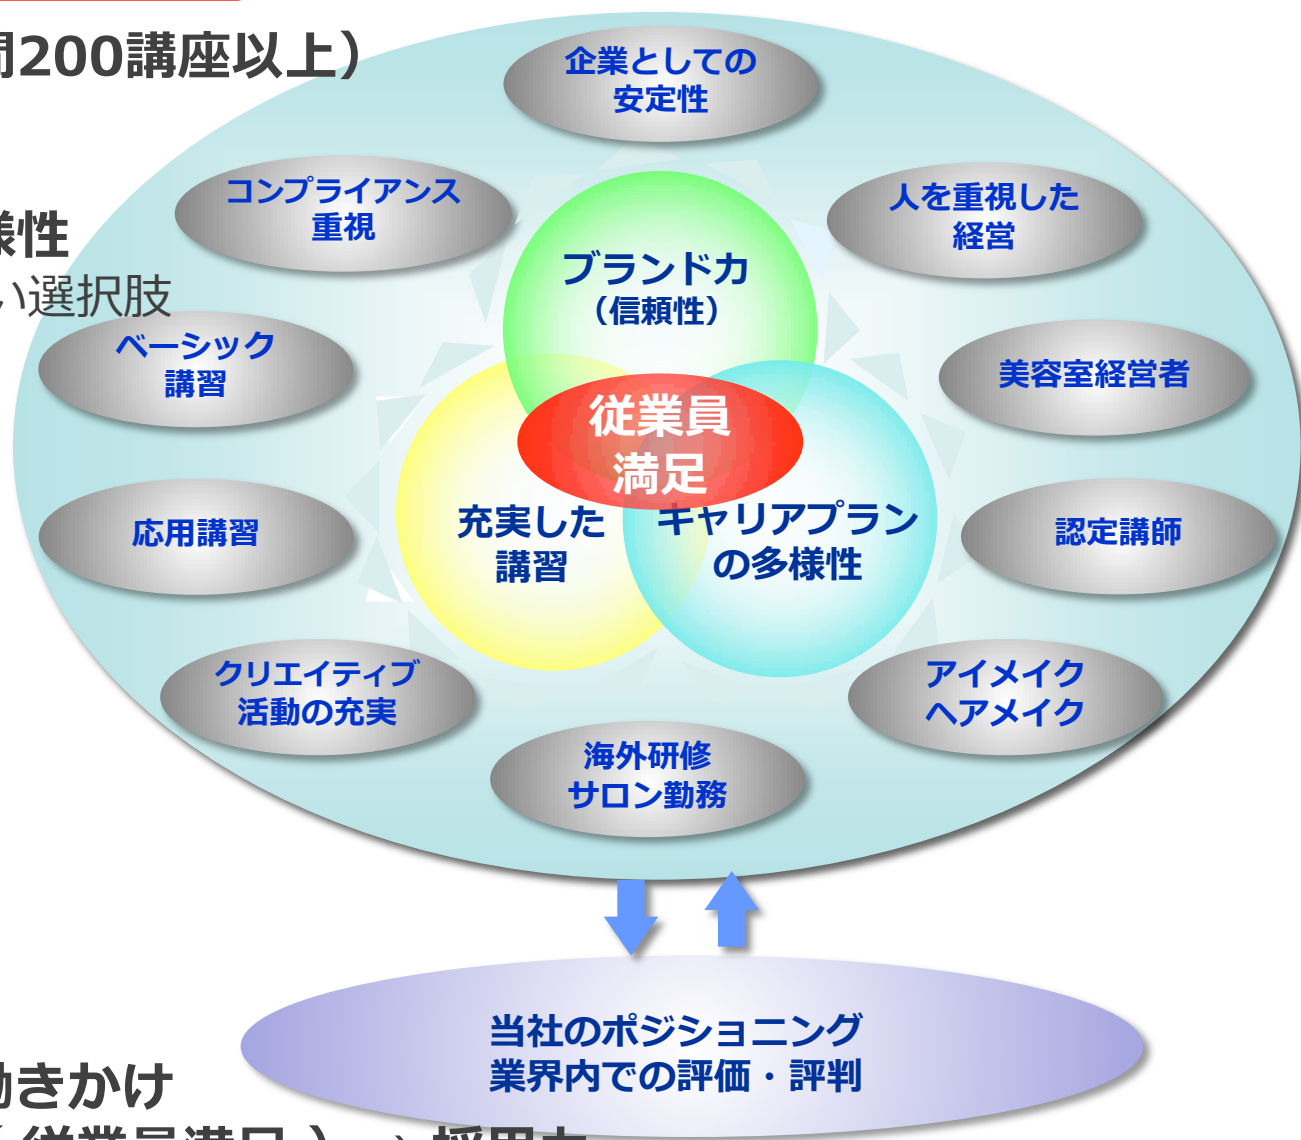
間200講座以上）

様性
い選択肢

企業としての
安定性

コンプライアンス
重視

人を重視した
経営

ブランド力
（信頼性）

ベーシック
講習

美容室経営者

従業員
満足

充実した
講習

キャリアプラン
の多様性

応用講習

認定講師

クリエイティブ
活動の充実

アイメイク
ヘアメイク

海外研修
サロン勤務

当社のポジショニング
業界内での評価・評判

働きかけ
（従業員満足）→採用力